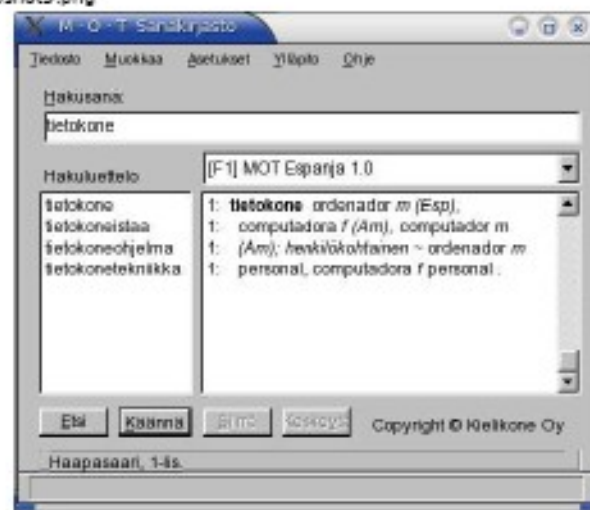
M - O - T Sanakirjasto

Tiedosto Muokkaa Asetukset Ylläpito Ohje

Hakusana:

tietokone

Hakuluettelo

[F1] MOT Espanja 1.0

tietokone
tietokoneistaa
tietokoneohjelma
tietokonetekniikka

1: tietokone ordenador m (Esp),
1: computadora f (Am), computador m
1: (Am); henkilökohtainen ~ ordenador m
1: personal, computadora f personal.

Etsi Käännä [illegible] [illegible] Copyright © Kielikone Oy

Haapasaari, 1-lis.